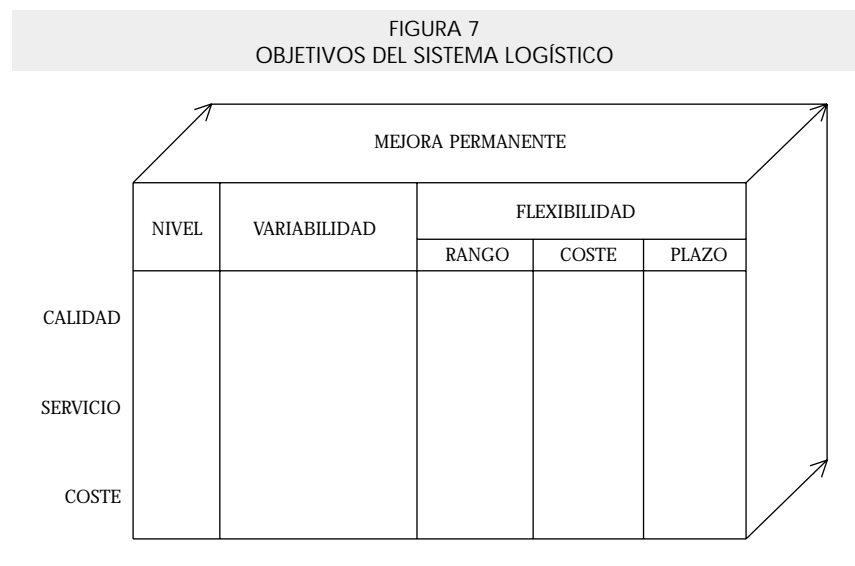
FIGURA 7
OBJETIVOS DEL SISTEMA LOGÍSTICO

MEJORA PERMANENTE

| | NIVEL | VARIABILIDAD | FLEXIBILIDAD RANGO | FLEXIBILIDAD COSTE | FLEXIBILIDAD PLAZO |
|---|---|---|---|---|---|
| CALIDAD | | | | | |
| SERVICIO | | | | | |
| COSTE | | | | | |